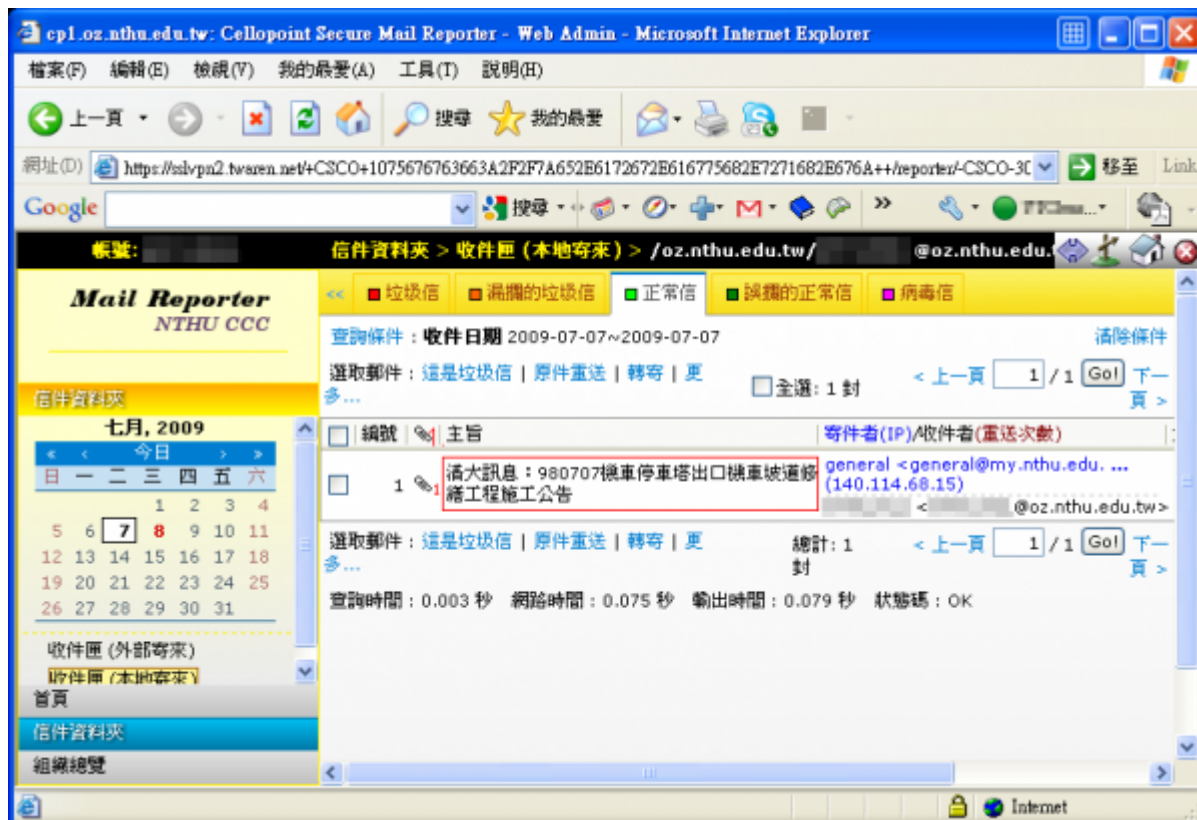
cp1.oz.nthu.edu.tw: Cellopoint Secure Mail Reporter - Web Admin - Microsoft Internet Explorer

檔案(F) 編輯(E) 檢視(V) 我的最愛(A) 工具(T) 說明(H)

上一頁 搜尋 我的最愛

網址(D) https://sslvpn2.twaren.net/+CSCO+1075676763663A2F2F7A652E6172672E616775682E7271682E676A++/reporter/-CSCO-3( 移至 Link

Google 搜尋

帳號: 信件資料夾 > 收件匣 (本地寄來) > /oz.nthu.edu.tw/ @oz.nthu.edu.

Mail Reporter
NTHU CCC

<< 垃圾信 漏攔的垃圾信 正常信 誤攔的正常信 病毒信

查詢條件：收件日期 2009-07-07~2009-07-07 清除條件

選取郵件：這是垃圾信 | 原件重送 | 轉寄 | 更多... 全選：1 封 < 上一頁 1 / 1 Go! 下一頁 >

信件資料夾

七月, 2009
« ‹ 今日 › »

| 日 | 一 | 二 | 三 | 四 | 五 | 六 |
|---|---|---|---|---|---|---|
| | | | 1 | 2 | 3 | 4 |
| 5 | 6 | 7 | 8 | 9 | 10 | 11 |
| 12 | 13 | 14 | 15 | 16 | 17 | 18 |
| 19 | 20 | 21 | 22 | 23 | 24 | 25 |
| 26 | 27 | 28 | 29 | 30 | 31 | |

收件匣 (外部寄來)
收件匣 (本地寄來)

首頁
信件資料夾
組織總覽

| | 編號 | | 主旨 | 寄件者(IP)/收件者(重送次數) |
|---|---|---|---|---|
| | 1 | 1 | 清大訊息：980707機車停車塔出口機車坡道修繕工程施工公告 | general <general@my.nthu.edu. ... (140.114.68.15) < @oz.nthu.edu.tw> |

選取郵件：這是垃圾信 | 原件重送 | 轉寄 | 更多... 總計：1 封 < 上一頁 1 / 1 Go! 下一頁 >

查詢時間：0.003 秒 網路時間：0.075 秒 輸出時間：0.079 秒 狀態碼：OK

Internet